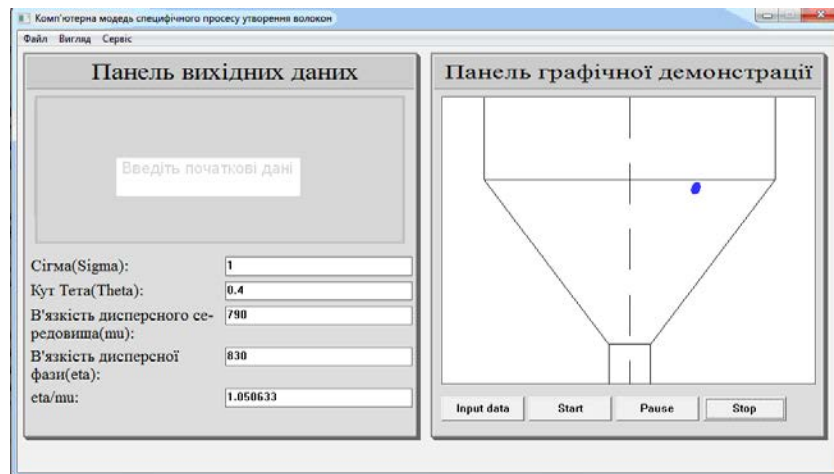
Комп'ютерна модель специфічного процесу утворення волокон

Файл Вигляд Сервіс

Панель вихідних даних

Введіть початкові дані

Сігма(Sigma): 1

Кут Тета(Theta): 0.4

В'язкість дисперсного середовиша(mu): 790

В'язкість дисперсної фази(eta): 830

eta/mu: 1.050633

Панель графічної демонстрації

Input data Start Pause Stop